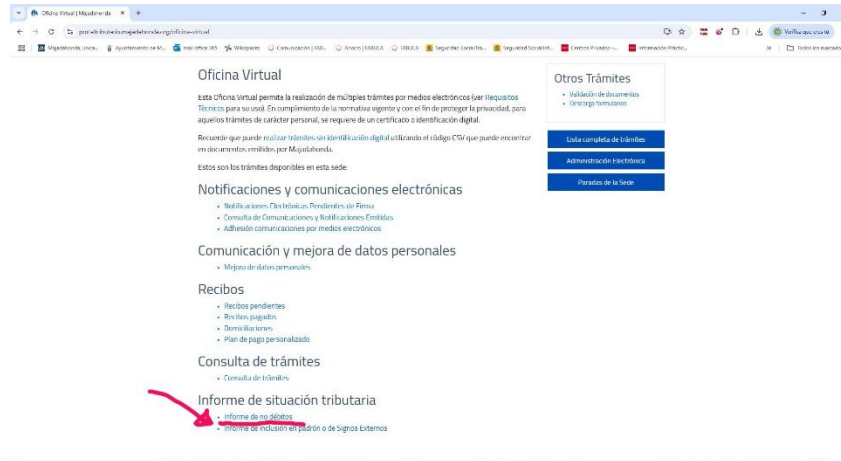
Oficina Virtual | Majadahonda ×

portaltributario.majadahonda.org/oficina-virtual

Verifica que eres tú

Majadahonda, Loca... Ayuntamiento de M... mail office 365 Wikipedia Comunicación | FMU... Acceso | FABULA SIGUA Seguridad Social.fo... Seguridad Social.fil... Centros Privados -... Información Práctic... Todos los marcado

Oficina Virtual

Esta Oficina Virtual permite la realización de múltiples trámites por medios electrónicos (ver Requisitos Técnicos para su uso). En cumplimiento de la normativa vigente y con el fin de proteger la privacidad, para aquellos trámites de carácter personal, se requiere de un certificado o identificación digital.

Recuerde que puede realizar trámites sin identificación digital utilizando el código CSV que puede encontrar en documentos emitidos por Majadahonda.

Estos son los trámites disponibles en esta sede:

Notificaciones y comunicaciones electrónicas

• Notificaciones Electrónicas Pendientes de Firma
• Consulta de Comunicaciones y Notificaciones Emitidas
• Adhesión comunicaciones por medios electrónicos

Comunicación y mejora de datos personales

• Mejora de datos personales

Recibos

• Recibos pendientes
• Recibos pagados
• Domiciliaciones
• Plan de pago personalizado

Consulta de trámites

• Consulta de trámites

Informe de situación tributaria

• Informe de no débitos
• Informe de inclusión en padrón o de Signos Externos

Otros Trámites

• Validación de documentos
• Descarga formularios

Lista completa de trámites

Administración Electrónica

Paradas de la Sede